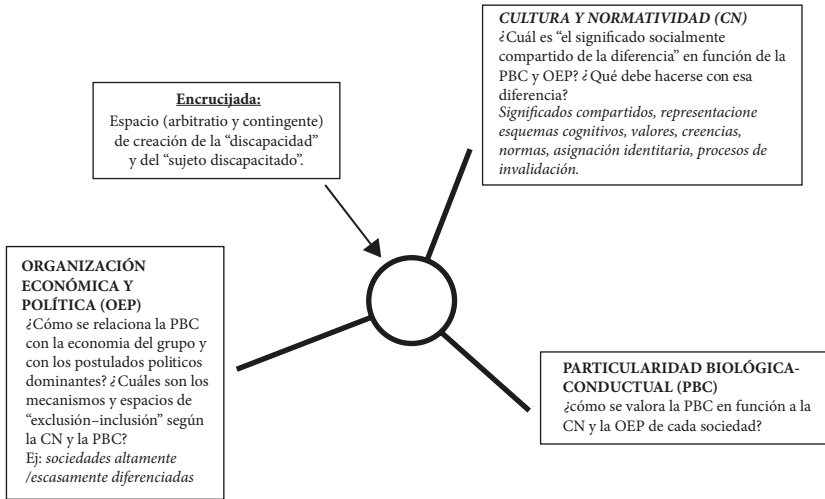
CULTURA Y NORMATIVIDAD (CN)
¿Cuál es "el significado socialmente compartido de la diferencia" en función de la PBC y OEP? ¿Qué debe hacerse con esa diferencia?
Significados compartidos, representacione esquemas cognitivos, valores, creencias, normas, asignación identitaria, procesos de invalidación.

Encrucijada:
Espacio (arbitratio y contingente) de creación de la "discapacidad" y del "sujeto discapacitado".

ORGANIZACIÓN ECONÓMICA Y POLÍTICA (OEP)
¿Cómo se relaciona la PBC con la economia del grupo y con los postulados politicos dominantes? ¿Cuáles son los mecanismos y espacios de "exclusión–inclusión" según la CN y la PBC?
Ej: sociedades altamente /escasamente diferenciadas

PARTICULARIDAD BIOLÓGICA-CONDUCTUAL (PBC)
¿cómo se valora la PBC en función a la CN y la OEP de cada sociedad?